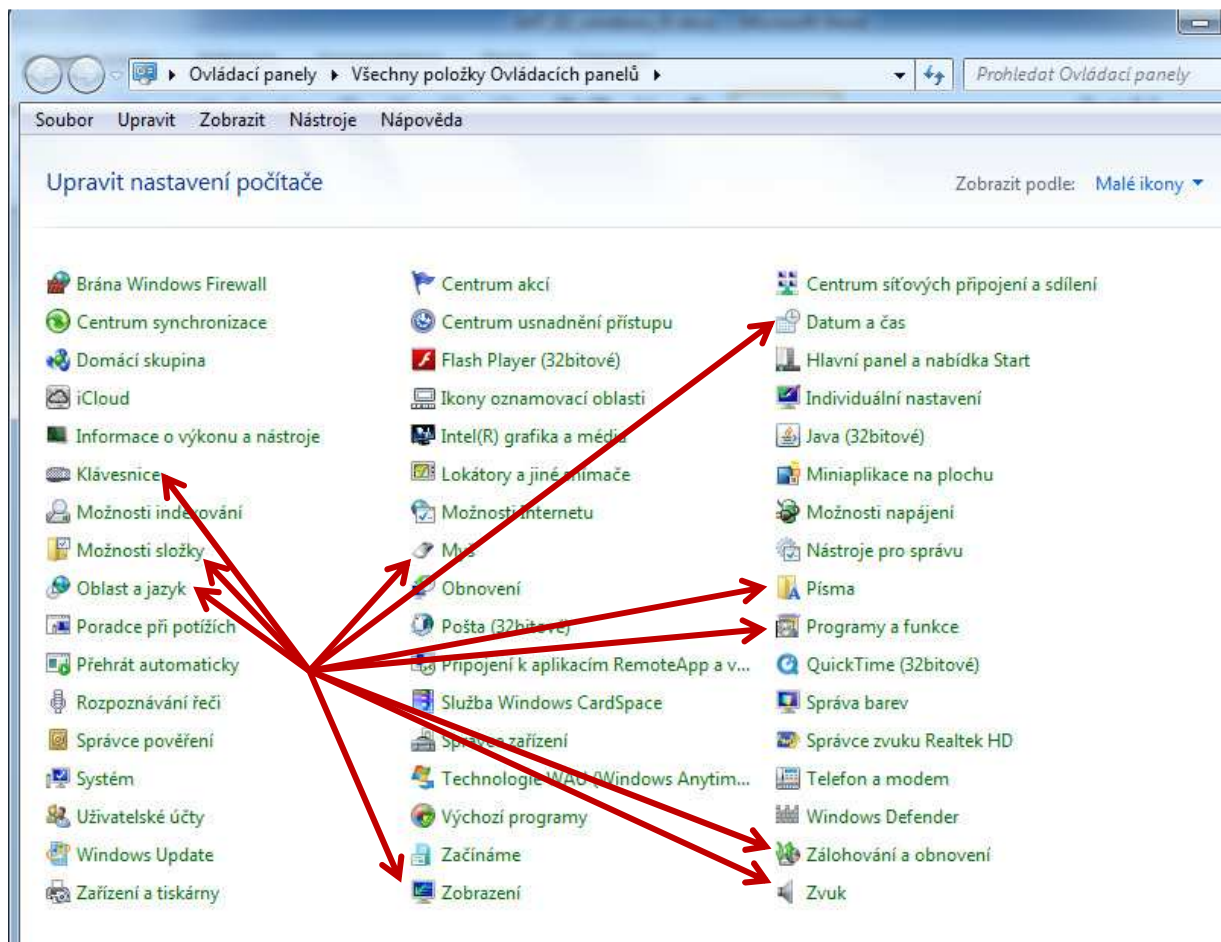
Ovládací panely ▸ Všechny položky Ovládacích panelů ▸

Prohledat Ovládací panely

Soubor Upravit Zobrazit Nástroje Nápověda

Upravit nastavení počítače

Zobrazit podle: Malé ikony

Brána Windows Firewall
Centrum synchronizace
Domácí skupina
iCloud
Informace o výkonu a nástroje
Klávesnice
Možnosti indexování
Možnosti složky
Oblast a jazyk
Poradce při potížích
Přehrát automaticky
Rozpoznávání řeči
Správce pověření
Systém
Uživatelské účty
Windows Update
Zařízení a tiskárny

Centrum akcí
Centrum usnadnění přístupu
Flash Player (32bitové)
Ikony oznamovací oblasti
Intel(R) grafika a média
Lokátory a jiné snímače
Možnosti Internetu
Myš
Obnovení
Pošta (32bitové)
Připojení k aplikacím RemoteApp a v...
Služba Windows CardSpace
Správce zařízení
Technologie WAU (Windows Anytim...
Výchozí programy
Začínáme
Zobrazení

Centrum síťových připojení a sdílení
Datum a čas
Hlavní panel a nabídka Start
Individuální nastavení
Java (32bitové)
Miniaplikace na plochu
Možnosti napájení
Nástroje pro správu
Písma
Programy a funkce
QuickTime (32bitové)
Správa barev
Správce zvuku Realtek HD
Telefon a modem
Windows Defender
Zálohování a obnovení
Zvuk